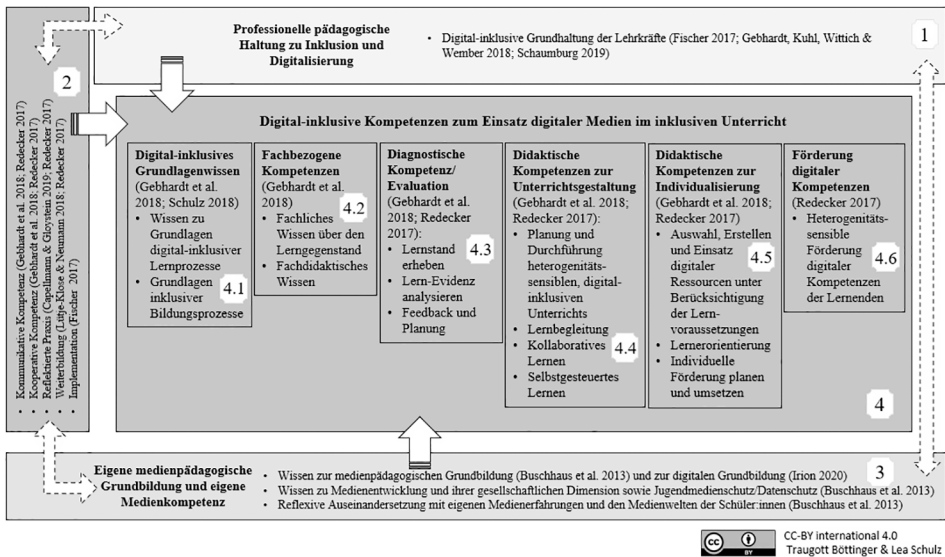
Professionelle pädagogische Haltung zu Inklusion und Digitalisierung

• Digital-inklusive Grundhaltung der Lehrkräfte (Fischer 2017; Gebhardt, Kuhl, Wittich & Wember 2018; Schaumburg 2019)

1

2

• Kommunikative Kompetenz (Gebhardt et al. 2018; Redecker 2017)
• Kooperative Kompetenz (Gebhardt et al. 2018; Redecker 2017)
• Reflektierte Praxis (Capellmann & Gloystein 2019; Redecker 2017)
• Weiterbildung (Lütje-Klose & Neumann 2018; Redecker 2017)
• Implementation (Fischer 2017)

Digital-inklusive Kompetenzen zum Einsatz digitaler Medien im inklusiven Unterricht

Digital-inklusives Grundlagenwissen (Gebhardt et al. 2018; Schulz 2018)
• Wissen zu Grundlagen digital-inklusiver Lernprozesse
• Grundlagen inklusiver Bildungsprozesse
4.1

Fachbezogene Kompetenzen (Gebhardt et al. 2018)
• Fachliches Wissen über den Lerngegenstand
• Fachdidaktisches Wissen
4.2

Diagnostische Kompetenz/ Evaluation (Gebhardt et al. 2018; Redecker 2017):
• Lernstand erheben
• Lern-Evidenz analysieren
• Feedback und Planung
4.3

Didaktische Kompetenzen zur Unterrichtsgestaltung (Gebhardt et al. 2018; Redecker 2017):
• Planung und Durchführung heterogenitätssensiblen, digital-inklusiven Unterrichts
• Lernbegleitung
• Kollaboratives Lernen
• Selbstgesteuertes Lernen
4.4

Didaktische Kompetenzen zur Individualisierung (Gebhardt et al. 2018; Redecker 2017)
• Auswahl, Erstellen und Einsatz digitaler Ressourcen unter Berücksichtigung der Lernvoraussetzungen
• Lernerorientierung
• Individuelle Förderung planen und umsetzen
4.5

Förderung digitaler Kompetenzen (Redecker 2017)
• Heterogenitätssensible Förderung digitaler Kompetenzen der Lernenden
4.6

4

Eigene medienpädagogische Grundbildung und eigene Medienkompetenz

• Wissen zur medienpädagogischen Grundbildung (Buschhaus et al. 2013) und zur digitalen Grundbildung (Irion 2020)
• Wissen zu Medienentwicklung und ihrer gesellschaftlichen Dimension sowie Jugendmedienschutz/Datenschutz (Buschhaus et al. 2013)
• Reflexive Auseinandersetzung mit eigenen Medienerfahrungen und den Medienwelten der Schüler:innen (Buschhaus et al. 2013)

3

CC-BY international 4.0
Traugott Böttinger & Lea Schulz